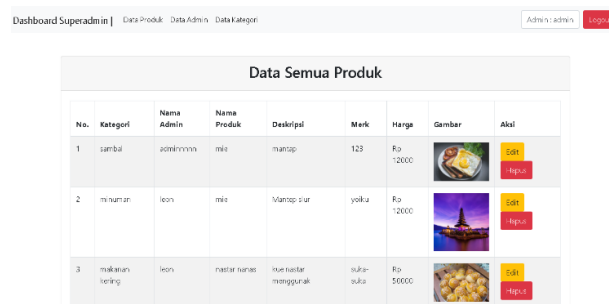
Dashboard Superadmin | Data Produk Data Admin Data Kategori

Admin : admin Logout

Data Semua Produk

| No. | Kategori | Nama Admin | Nama Produk | Deskripsi | Merk | Harga | Gambar | Aksi |
|---|---|---|---|---|---|---|---|---|
| 1 | sambal | adminnnnn | mie | mantap | 123 | Rp 12000 | | Edit Hapus |
| 2 | minuman | leoni | mie | Mantep slur | yoiku | Rp 12000 | | Edit Hapus |
| 3 | makanan kering | leoni | nastar nanas | kue nastar menggunak | suka-suka | Rp 50000 | | Edit Hapus |